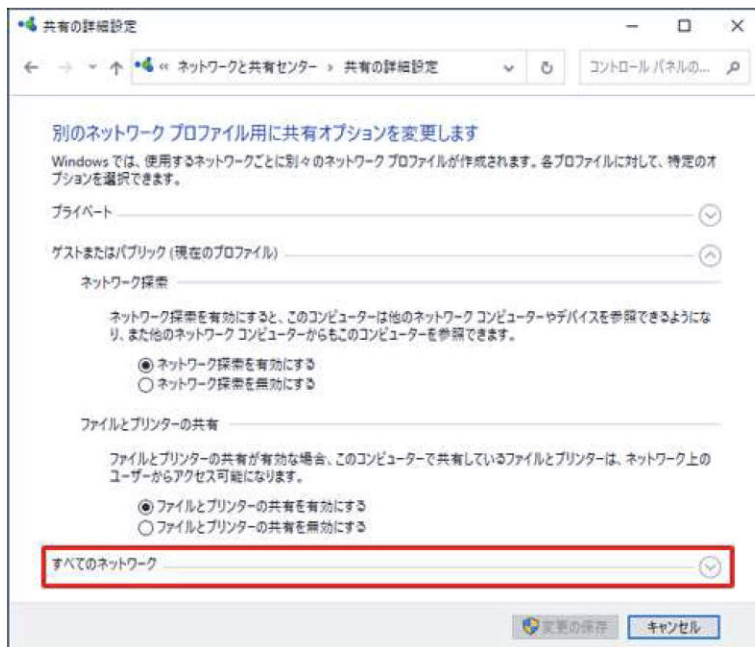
共有の詳細設定

« ネットワークと共有センター › 共有の詳細設定

コントロール パネルの...

別のネットワーク プロファイル用に共有オプションを変更します

Windows では、使用するネットワークごとに別々のネットワーク プロファイルが作成されます。各プロファイルに対して、特定のオプションを選択できます。

プライベート

ゲストまたはパブリック (現在のプロファイル)

ネットワーク探索

ネットワーク探索を有効にすると、このコンピューターは他のネットワーク コンピューターやデバイスを参照できるようになり、また他のネットワーク コンピューターからもこのコンピューターを参照できます。

ネットワーク探索を有効にする
ネットワーク探索を無効にする

ファイルとプリンターの共有

ファイルとプリンターの共有が有効な場合、このコンピューターで共有しているファイルとプリンターは、ネットワーク上のユーザーからアクセス可能になります。

ファイルとプリンターの共有を有効にする
ファイルとプリンターの共有を無効にする

すべてのネットワーク

変更の保存 キャンセル